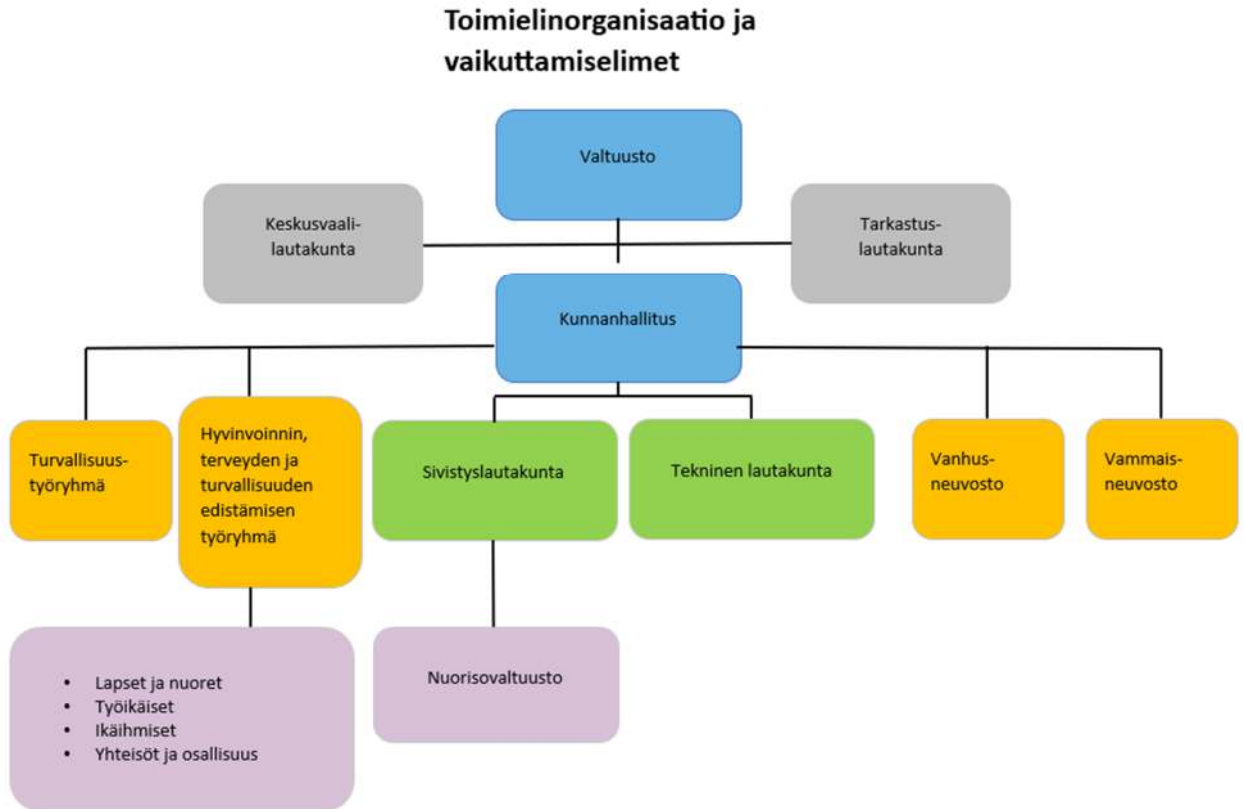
Toimielinorganisaatio ja vaikuttamiselimet

Valtuusto

Keskusvaalilautakunta

Tarkastuslautakunta

Kunnanhallitus

Turvallisuustyöryhmä

Hyvinvoinnin, terveyden ja turvallisuuden edistämisen työryhmä

Sivistyslautakunta

Tekninen lautakunta

Vanhusneuvosto

Vammaisneuvosto

- Lapset ja nuoret
- Työikäiset
- Ikäihmiset
- Yhteisöt ja osallisuus

Nuorisovaltuusto